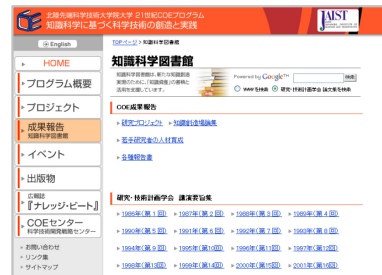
北陸先端科学技術大学院大学 21世紀COEプログラム
知識科学に基づく科学技術の創造と実践

JAIST

English

HOME

プログラム概要

プロジェクト

成果報告
知識科学図書館

イベント

出版物

広報誌
『ナレッジ・ピート』

COEセンター
科学技術開発戦略センター

お問い合わせ
リンク集
サイトマップ

TOPページ > 知識科学図書館

知識科学図書館

知識科学図書館は、新たな知識創造活動のために、「知識資産」の蓄積と活用を支援しています。

Powered by Google™

検索

WWWを検索　研究・技術計画学会 論文集を検索

COE成果報告

研究プロジェクト　知識創出情報論集

若手研究者の人材育成

各種報告書

研究・技術計画学会 講演要旨集

1986年(第1回)　1987年(第2回)　1988年(第3回)　1989年(第4回)

1990年(第5回)　1991年(第6回)　1992年(第7回)　1993年(第8回)

1994年(第9回)　1995年(第10回)　1996年(第11回)　1997年(第12回)

1998年(第13回)　1999年(第14回)　2000年(第15回)　2001年(第16回)